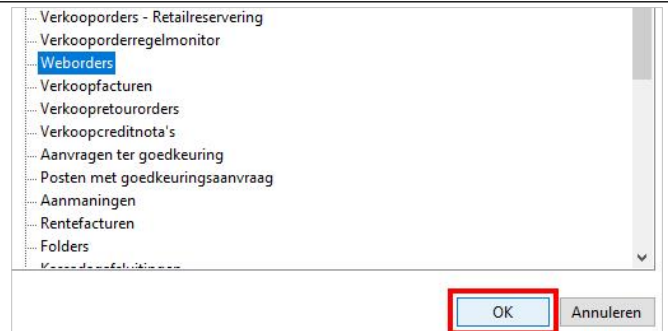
Verkooporders - Retailreservering
Verkooporderregelmonitor
Weborders
Verkoopfacturen
Verkoopretourorders
Verkoopcreditnota's
Aanvragen ter goedkeuring
Posten met goedkeuringsaanvraag
Aanmaningen
Rentefacturen
Folders
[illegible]

OK
Annuleren